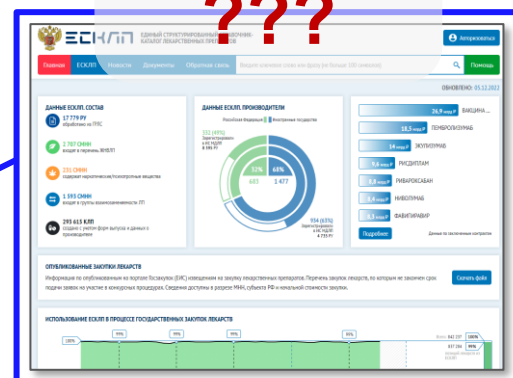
????

ЕСКЛП ЕДИНЫЙ СТРУКТУРИРОВАННЫЙ СПРАВОЧНИК-КАТАЛОГ ЛЕКАРСТВЕННЫХ ПРЕПАРАТОВ

Авторизоваться

Главная ЕСКЛП Новости Документы Обратная связь Введите ключевое слово или фразу (не больше 100 символов) Помощь

ОБНОВЛЕНО: 05.12.2022

ДАННЫЕ ЕСКЛП. СОСТАВ

17 779 РУ обработано из ГРЛС

2 797 СМНН входит в перечень ЖНВЛП

231 СМНН содержат наркотические/психотропные вещества

1 593 СМНН входят в группы взаимозаменяемости ЛП

295 613 КЛП создано с учетом форм выпуска и данных о производителе

ДАННЫЕ ЕСКЛП. ПРОИЗВОДИТЕЛИ

Российская Федерация Иностранные государства

331 (49%)

32%

68%

485

1 477

934 (63%)

ДАННЫЕ ЕСКЛП

26,9 млрд ₽ ВАКЦИНА ...

18,5 млрд ₽ ПЕМБРОЛИЗУМАБ

14 млрд ₽ ЭКУЛИЗУМАБ

9,4 млрд ₽ РИСДИПЛАМ

8,8 млрд ₽ РИВАРОКСАБАН

8,6 млрд ₽ НИВОЛУМАБ

8,5 млрд ₽ ФАВИПИРАВИР

Подробнее

Данные по заключенным контрактам

ОПУБЛИКОВАННЫЕ ЗАКУПКИ ЛЕКАРСТВ

Информация по опубликованным на портале Госзакупок (ЕИС) извещениям на закупку лекарственных препаратов. Перечень закупок лекарств, по которым не закончен срок подачи заявок на участие в конкурсных процедурах. Сведения доступны в разрезе МНН, субъекта РФ и начальной стоимости закупки.

Скачать файл

ИСПОЛЬЗОВАНИЕ ЕСКЛП В ПРОЦЕССЕ ГОСУДАРСТВЕННЫХ ЗАКУПОК ЛЕКАРСТВ

100%

99%

99%

99%

99%

99%